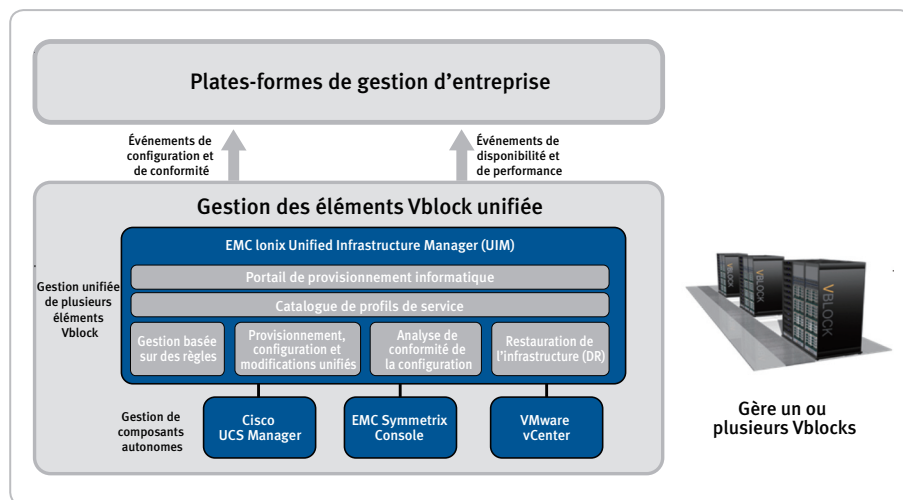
Plates-formes de gestion d’entreprise

Événements de configuration et de conformité

Événements de disponibilité et de performance

Gestion des éléments Vblock unifiée

EMC Ionix Unified Infrastructure Manager (UIM)

Portail de provisionnement informatique

Catalogue de profils de service

Gestion basée sur des règles

Provisionnement, configuration et modifications unifiés

Analyse de conformité de la configuration

Restauration de l’infrastructure (DR)

Gestion unifiée de plusieurs éléments Vblock

Gestion de composants autonomes

Cisco UCS Manager

EMC Symmetrix Console

VMware vCenter

VBLOCK

VBLOCK

Gère un ou plusieurs Vblocks